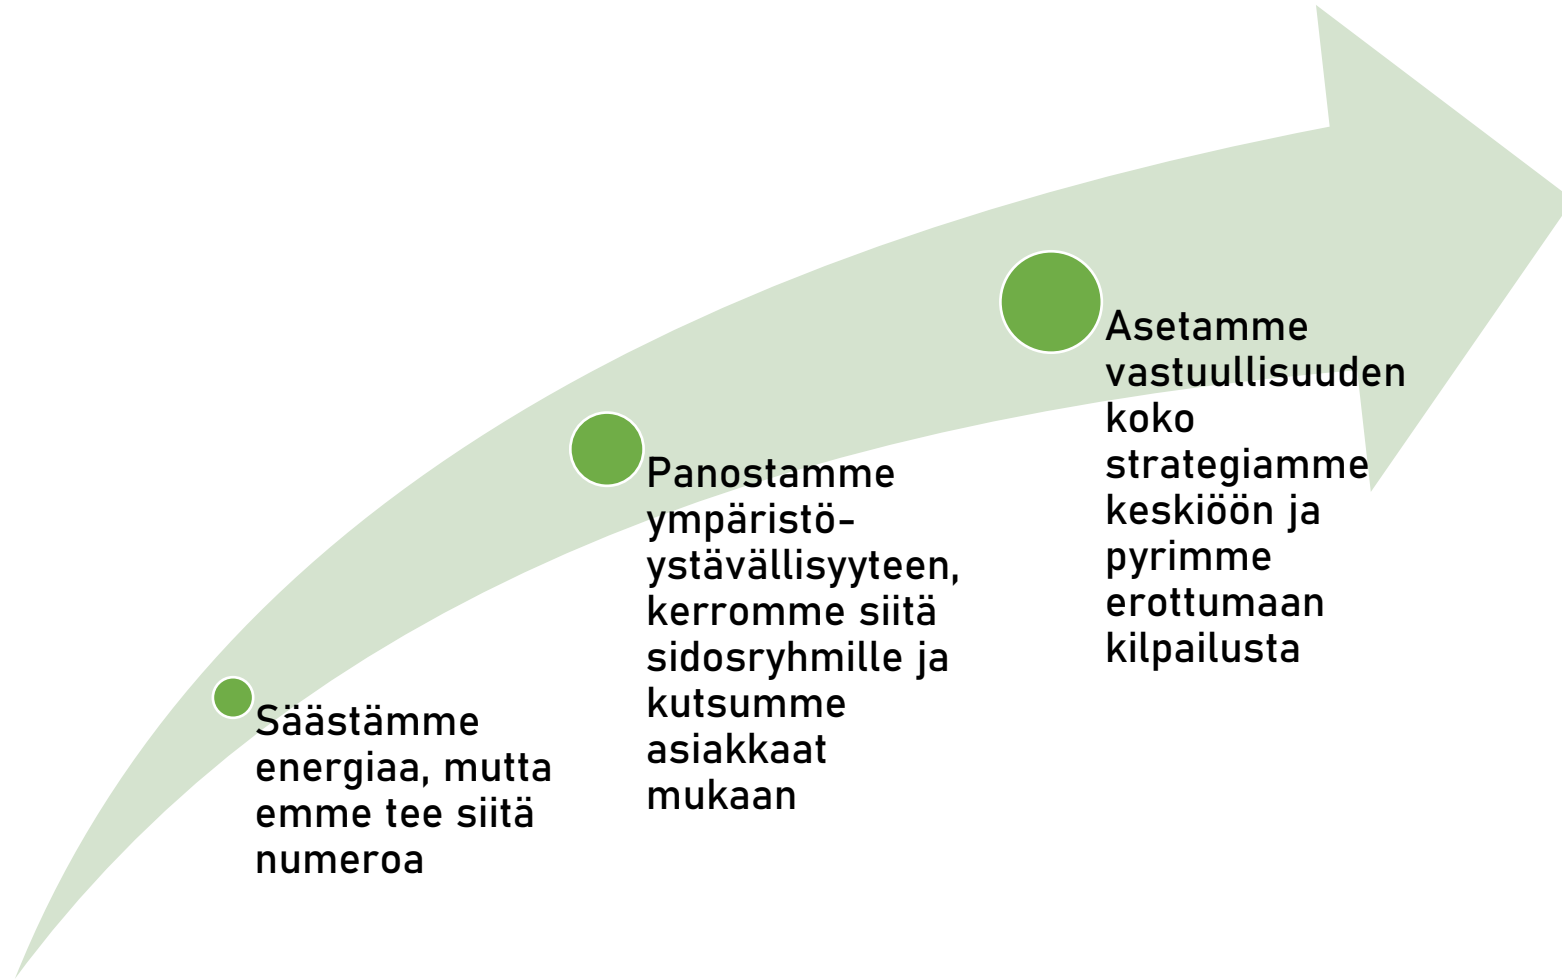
Säästämme energiaa, mutta emme tee siitä numeroa

Panostamme ympäristö-ystävällisyyteen, kerromme siitä sidosryhmille ja kutsumme asiakkaat mukaan

Asetamme vastuullisuuden koko strategiamme keskiöön ja pyrimme erottumaan kilpailusta